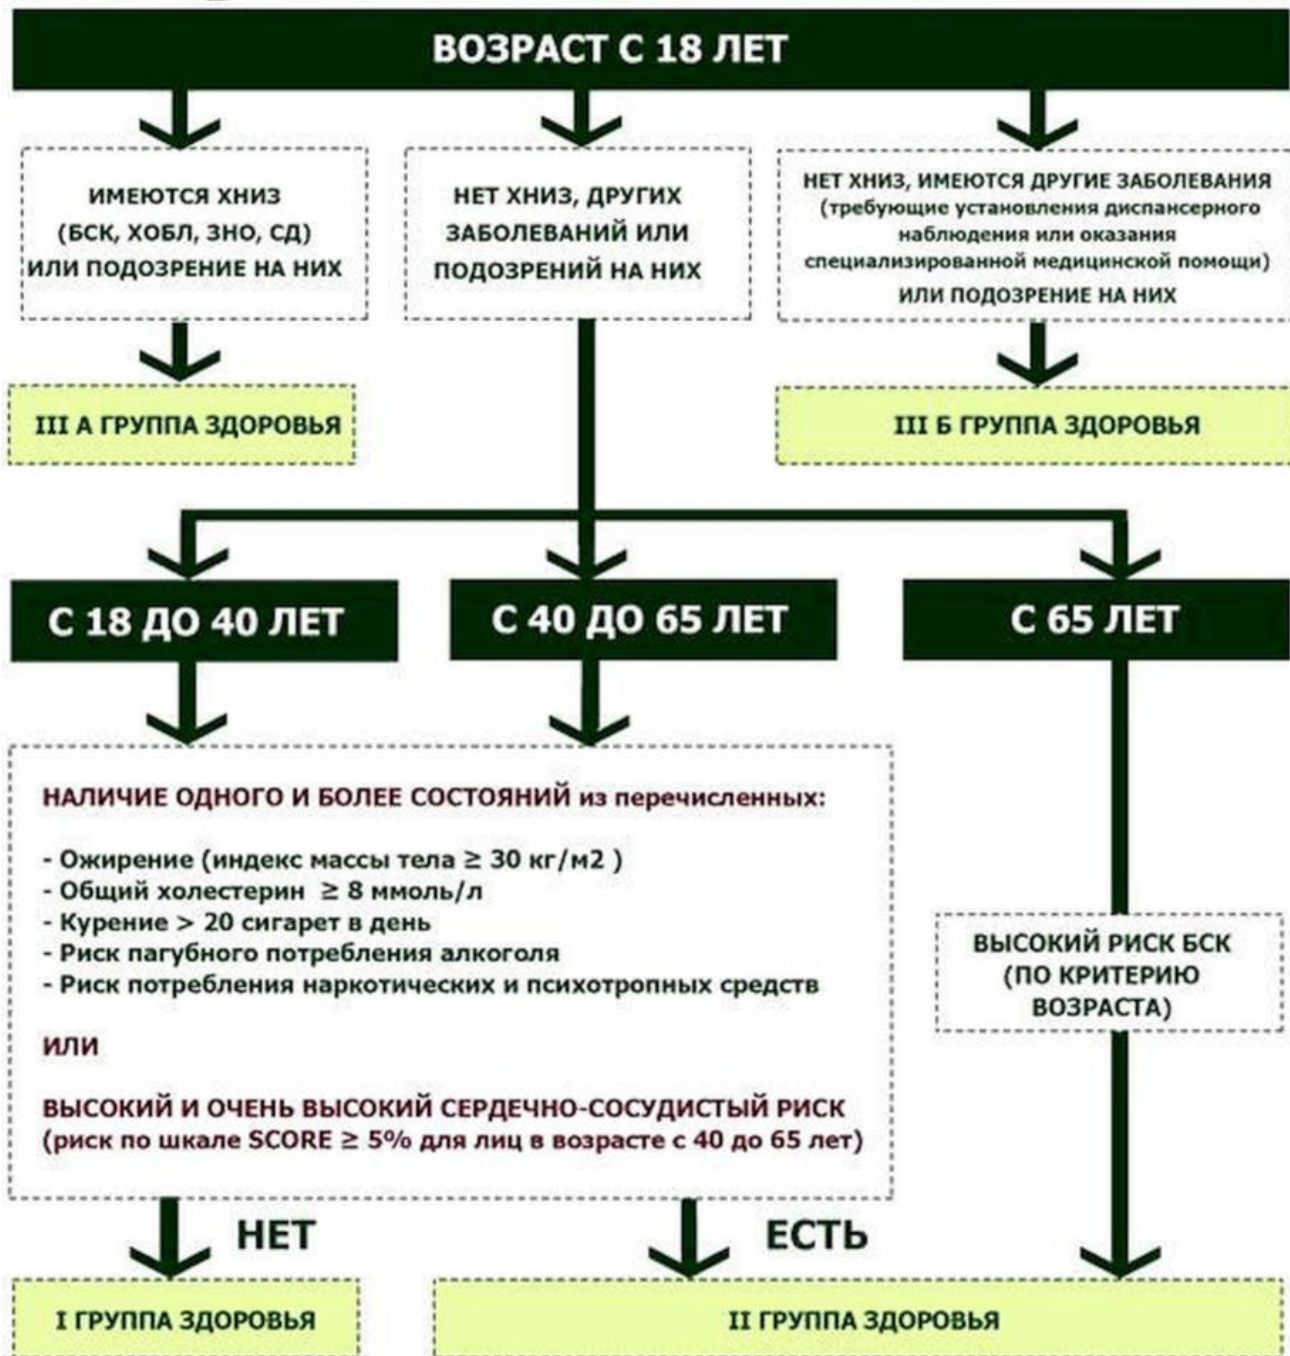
ВОЗРАСТ С 18 ЛЕТ

ИМЕЮТСЯ ХНИЗ (БСК, ХОБЛ, ЗНО, СД) ИЛИ ПОДОЗРЕНИЕ НА НИХ

НЕТ ХНИЗ, ДРУГИХ ЗАБОЛЕВАНИЙ ИЛИ ПОДОЗРЕНИЙ НА НИХ

НЕТ ХНИЗ, ИМЕЮТСЯ ДРУГИЕ ЗАБОЛЕВАНИЯ (требующие установления диспансерного наблюдения или оказания специализированной медицинской помощи) ИЛИ ПОДОЗРЕНИЕ НА НИХ

III А ГРУППА ЗДОРОВЬЯ

III Б ГРУППА ЗДОРОВЬЯ

С 18 ДО 40 ЛЕТ

С 40 ДО 65 ЛЕТ

С 65 ЛЕТ

НАЛИЧИЕ ОДНОГО И БОЛЕЕ СОСТОЯНИЙ из перечисленных:

- Ожирение (индекс массы тела $\geq$ 30 кг/м2 )
- Общий холестерин $\geq$ 8 ммоль/л
- Курение > 20 сигарет в день
- Риск пагубного потребления алкоголя
- Риск потребления наркотических и психотропных средств

ИЛИ

ВЫСОКИЙ И ОЧЕНЬ ВЫСОКИЙ СЕРДЕЧНО-СОСУДИСТЫЙ РИСК (риск по шкале SCORE $\geq$ 5% для лиц в возрасте с 40 до 65 лет)

ВЫСОКИЙ РИСК БСК (ПО КРИТЕРИЮ ВОЗРАСТА)

НЕТ

ЕСТЬ

I ГРУППА ЗДОРОВЬЯ

II ГРУППА ЗДОРОВЬЯ